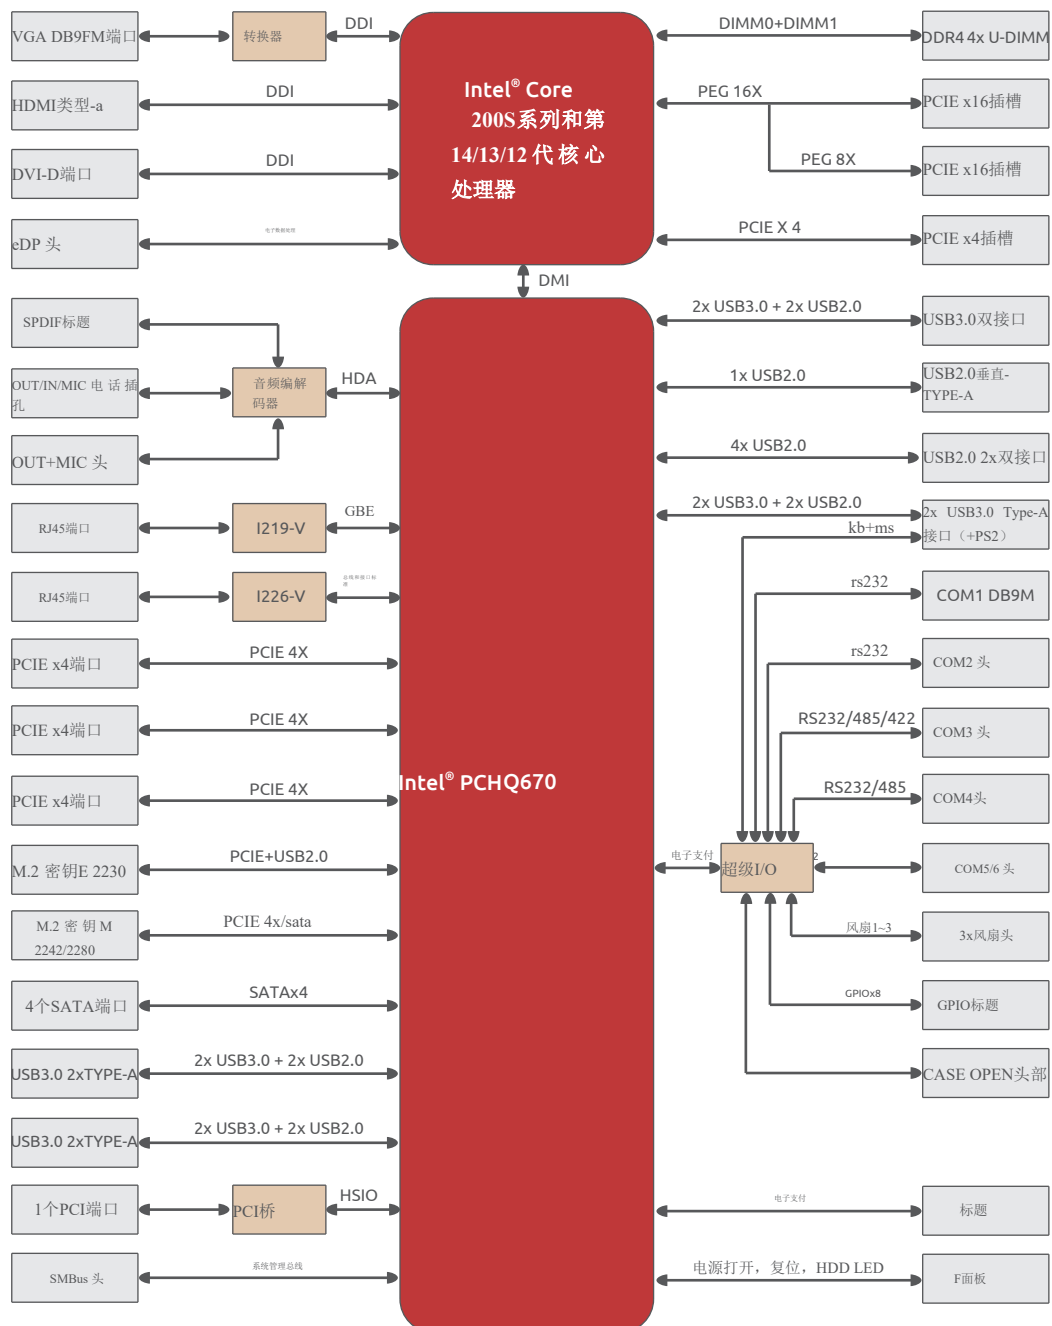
VGA DB9FM端口
转换器
DDI
Intel® Core 200S系列和第14/13/12代核心处理器
DIMM0+DIMM1
DDR4 4x U-DIMM
HDMI类型-a
DDI
PEG 16X
PCIE x16插槽
DVI-D端口
DDI
PEG 8X
PCIE x16插槽
eDP 头
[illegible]
PCIE X 4
PCIE x4插槽
DMI
SPDIF标题
2x USB3.0 + 2x USB2.0
USB3.0双接口
OUT/IN/MIC 电话插孔
音频编解码器
HDA
1x USB2.0
USB2.0垂直-TYPE-A
OUT+MIC 头
4x USB2.0
USB2.0 2x双接口
RJ45端口
I219-V
GBE
2x USB3.0 + 2x USB2.0
2x USB3.0 Type-A接口（+PS2）
kb+ms
RJ45端口
I226-V
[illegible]
rs232
COM1 DB9M
PCIE x4端口
PCIE 4X
rs232
COM2 头
PCIE x4端口
PCIE 4X
RS232/485/422
COM3 头
Intel® PCHQ670
PCIE x4端口
PCIE 4X
RS232/485
COM4头
M.2 密钥E 2230
PCIE+USB2.0
电子支付
超级I/O
COM5/6 头
M.2 密钥M 2242/2280
PCIE 4x/sata
风扇1~3
3x风扇头
4个SATA端口
SATAx4
GPIOx8
GPIO标题
USB3.0 2xTYPE-A
2x USB3.0 + 2x USB2.0
CASE OPEN头部
USB3.0 2xTYPE-A
2x USB3.0 + 2x USB2.0
1个PCI端口
PCI桥
HSIO
电子支付
标题
SMBus 头
系统管理总线
电源打开，复位，HDD LED
F面板